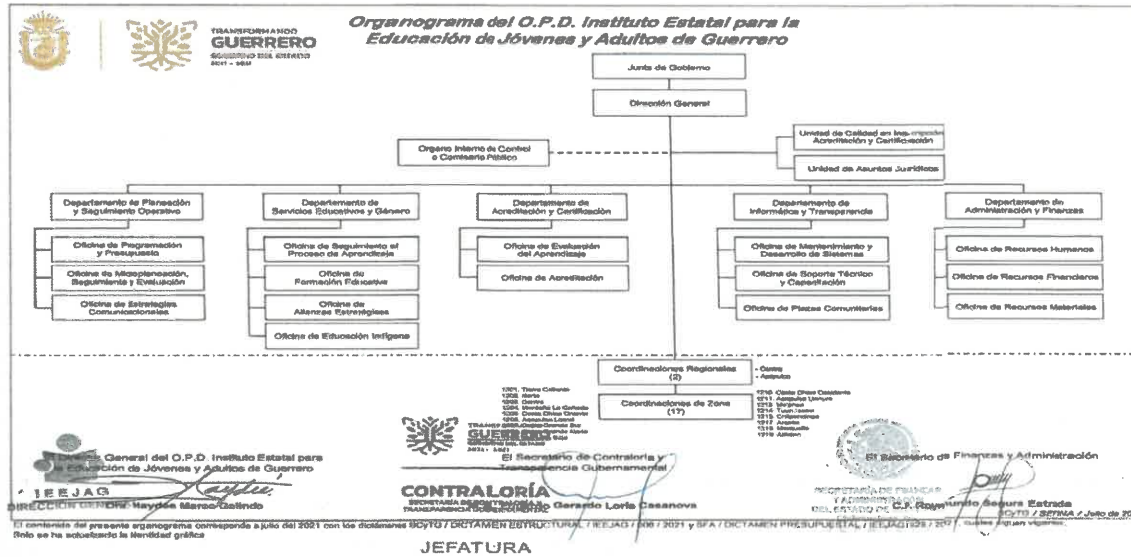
TRANSFORMANDO
GUERRERO
GOBIERNO DEL ESTADO
2021 - 2027

Organograma del O.P.D. Instituto Estatal para la Educación de Jóvenes y Adultos de Guerrero

Junta de Gobierno

Dirección General

Unidad de Calidad en Inscripción Acreditación y Certificación

Órgano Interno de Control o Comisario Público

Unidad de Asuntos Jurídicos

Departamento de Planeación y Seguimiento Operativo

Oficina de Programación y Presupuesto

Oficina de Microplaneación, Seguimiento y Evaluación

Oficina de Estrategias Comunicacionales

Departamento de Servicios Educativos y Género

Oficina de Seguimiento al Proceso de Aprendizaje

Oficina de Formación Educativa

Oficina de Alianzas Estratégicas

Oficina de Educación Indígena

Departamento de Acreditación y Certificación

Oficina de Evaluación del Aprendizaje

Oficina de Acreditación

Departamento de Informática y Transparencia

Oficina de Mantenimiento y Desarrollo de Sistemas

Oficina de Soporte Técnico y Capacitación

Oficina de Plazas Comunitarias

Departamento de Administración y Finanzas

Oficina de Recursos Humanos

Oficina de Recursos Financieros

Oficina de Recursos Materiales

Coordinaciones Regionales (2)

- Centro
- Acapulco

Coordinaciones de Zona (17)

1201. Tierra Caliente
1202. Norte
1203. Centro
1204. Montaña La Cañada
1205. Costa Chica Oriente
1206. Acapulco Litoral
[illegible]

1210. Costa Chica Occidente
1211. Acapulco Urbano
1212. Ometepec
1213. Tlapa
1214. Tuxtepec
1215. Chilpancingo
1217. Arcelia
1218. Mezquitla
1219. Altamirano

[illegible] General del O.P.D. Instituto Estatal para la Educación de Jóvenes y Adultos de Guerrero

IEEJAG
DIRECCIÓN GENERAL Haydee Marco Galindo

TRANSFORMANDO GUERRERO
GOBIERNO DEL ESTADO
2021 - 2027

El Secretario de Contraloría y Transparencia Gubernamental

CONTRALORÍA
SECRETARÍA DE CONTRALORÍA Y TRANSPARENCIA GUBERNAMENTAL
Gerardo Loria Casanova

JEFATURA

El Secretario de Finanzas y Administración

SECRETARÍA DE FINANZAS Y ADMINISTRACIÓN DEL ESTADO DE GUERRERO
C.P. Raymundo Segura Estrada

El contenido del presente organograma corresponde a julio del 2021 con los dictámenes SCyTG / DICTAMEN ESTRUCTURAL / IEEJAG / 006 / 2021 y SFA / DICTAMEN PRESUPUESTAL / IEEJAG/ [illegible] / 2021, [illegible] vigentes.
Solo se ha actualizado la identidad gráfica

SCyTG / SFTNA / Julio de 20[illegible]